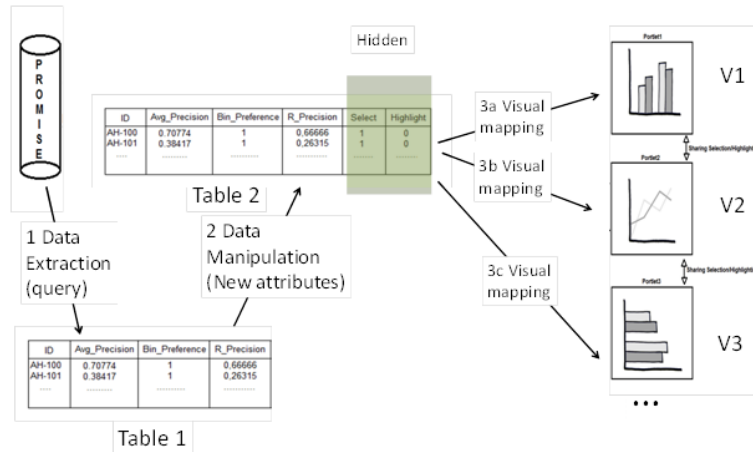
P
R
O
M
I
S
E

Hidden

| ID | Avg_Precision | Bin_Preference | R_Precision | Select | Highlight |
|---|---|---|---|---|---|
| AH-100 | 0.70774 | 1 | 0,66666 | 1 | 0 |
| AH-101 | 0.38417 | 1 | 0,26315 | 1 | 0 |
| ..... | ........... | ........... | ........... | ....... | ....... |

Table 2

1 Data Extraction (query)

2 Data Manipulation (New attributes)

| ID | Avg_Precision | Bin_Preference | R_Precision |
|---|---|---|---|
| AH-100 | 0.70774 | 1 | 0,66666 |
| AH-101 | 0.38417 | 1 | 0,26315 |
| ..... | ........... | ........... | ........... |

Table 1

3a Visual mapping

3b Visual mapping

3c Visual mapping

Portlet1

V1

Sharing Selection/Highlight

Portlet2

V2

Sharing Selection/Highlight

Portlet3

V3

...